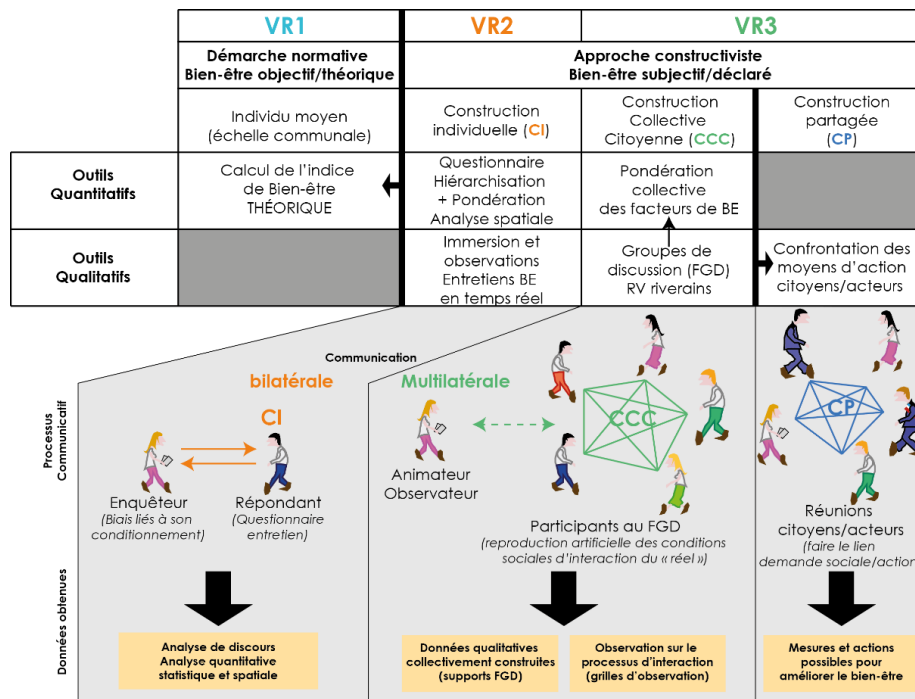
| | VR1 | VR2 | VR3 | |
|---|---|---|---|---|
| | Démarche normative Bien-être objectif/théorique | Approche constructiviste Bien-être subjectif/déclaré | | |
| | Individu moyen (échelle communale) | Construction individuelle (CI) | Construction Collective Citoyenne (CCC) | Construction partagée (CP) |
| Outils Quantitatifs | Calcul de l'indice de Bien-être THÉORIQUE | Questionnaire Hiérarchisation + Pondération Analyse spatiale | Pondération collective des facteurs de BE | |
| Outils Qualitatifs | | Immersion et observations Entretiens BE en temps réel | Groupes de discussion (FGD) RV riverains | Confrontation des moyens d'action citoyens/acteurs |

Communication

Processus Communicatif

bilatérale

CI

Enquêteur
(Biais liés à son conditionnement)

Répondant
(Questionnaire entretien)

Multilatérale

Animateur Observateur

CCC

Participants au FGD
(reproduction artificielle des conditions sociales d'interaction du « réel »)

CP

Réunions citoyens/acteurs
(faire le lien demande sociale/action

Données obtenues

Analyse de discours
Analyse quantitative statistique et spatiale

Données qualitatives collectivement construites (supports FGD)

Observation sur le processus d'interaction (grilles d'observation)

Mesures et actions possibles pour améliorer le bien-être